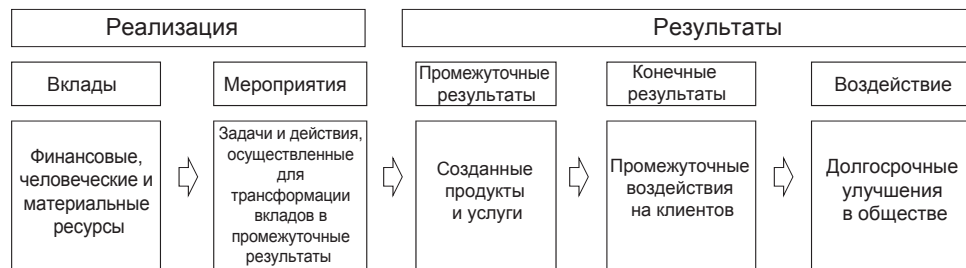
Реализация

Результаты

Вклады

Мероприятия

Промежуточные результаты

Конечные результаты

Воздействие

Финансовые, человеческие и материальные ресурсы

Задачи и действия, осуществленные для трансформации вкладов в промежуточные результаты

Созданные продукты и услуги

Промежуточные воздействия на клиентов

Долгосрочные улучшения в обществе